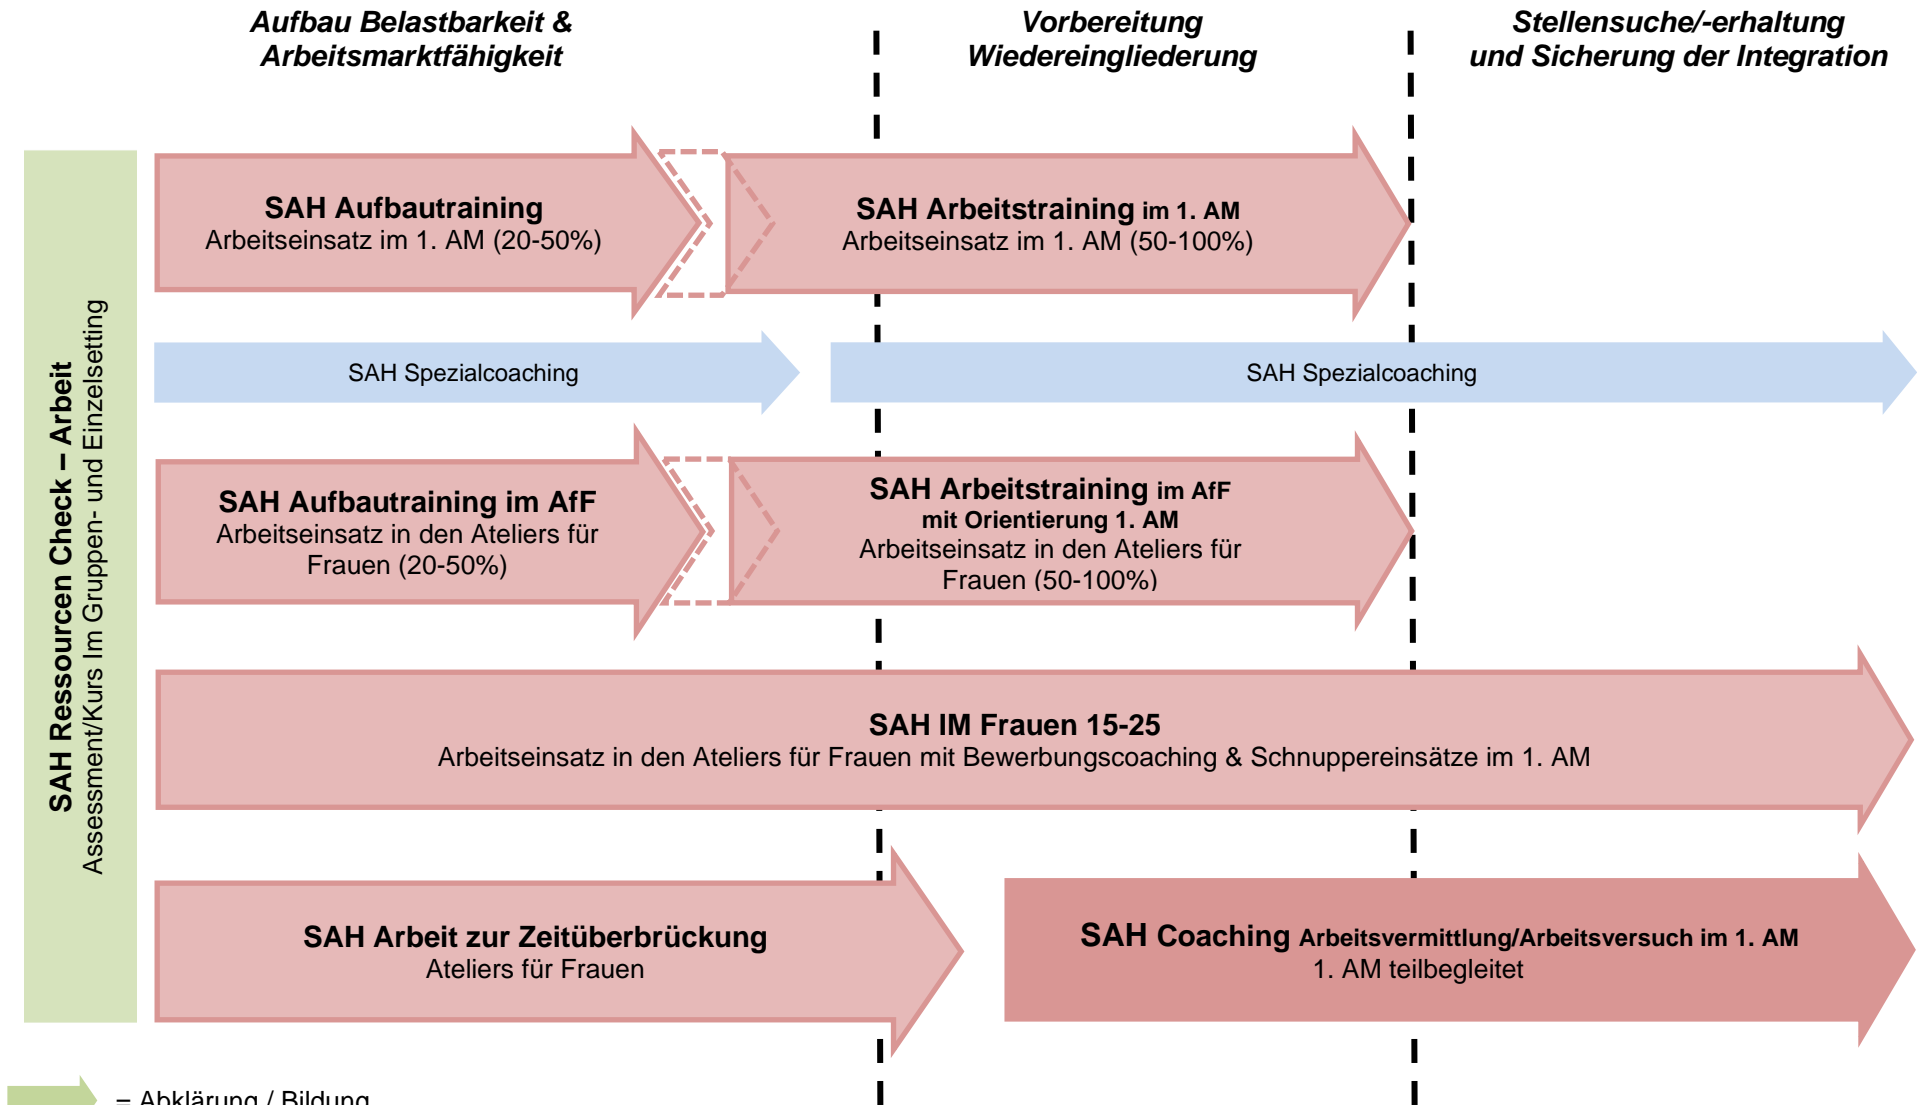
Aufbau Belastbarkeit & Arbeitsmarktfähigkeit

Vorbereitung Wiedereingliederung

Stellensuche/-erhaltung und Sicherung der Integration

SAH Ressourcen Check – Arbeit
Assessment/Kurs Im Gruppen- und Einzelsetting

SAH Aufbautraining
Arbeitseinsatz im 1. AM (20-50%)

SAH Arbeitstraining im 1. AM
Arbeitseinsatz im 1. AM (50-100%)

SAH Spezialcoaching

SAH Spezialcoaching

SAH Aufbautraining im AfF
Arbeitseinsatz in den Ateliers für Frauen (20-50%)

SAH Arbeitstraining im AfF
mit Orientierung 1. AM
Arbeitseinsatz in den Ateliers für Frauen (50-100%)

SAH IM Frauen 15-25
Arbeitseinsatz in den Ateliers für Frauen mit Bewerbungscoaching & Schnuppereinsätze im 1. AM

SAH Arbeit zur Zeitüberbrückung
Ateliers für Frauen

SAH Coaching Arbeitsvermittlung/Arbeitsversuch im 1. AM
1. AM teilbegleitet

= Abklärung / Bildung